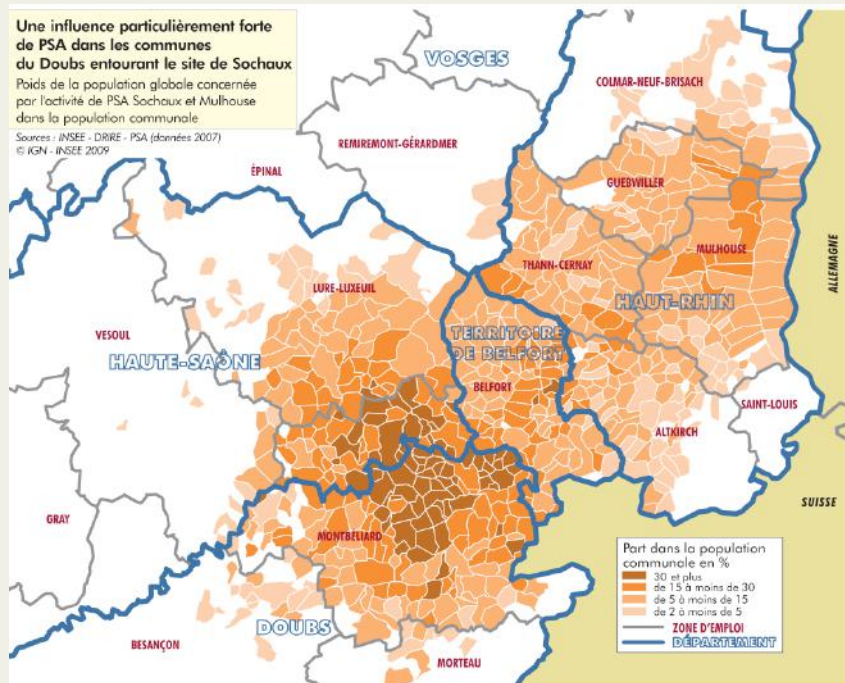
Une influence particulièrement forte de PSA dans les communes du Doubs entourant le site de Sochaux

Poids de la population globale concernée par l'activité de PSA Sochaux et Mulhouse dans la population communale

Sources : INSEE - DRIRE - PSA (données 2007)
© IGN - INSEE 2009

VOSGES

COLMAR-NEUF-BRISACH

REMIREMONT-GÉRARDMER

ÉPINAL

GUEBWILLER

ALLEMAGNE

MULHOUSE

THANN-CERNAY

LURE-LUXEUIL

HAUT-RHIN

VESOUL

TERRITOIRE DE BELFORT

HAUTE-SAÔNE

BELFORT

SAINT-LOUIS

ALTKIRCH

SUISSE

GRAY

MONTBÉLIARD

Part dans la population communale en %
30 et plus
de 15 à moins de 30
de 5 à moins de 15
de 2 à moins de 5
ZONE D'EMPLOI
DÉPARTEMENT

DOUBS

BESANÇON

MORTEAU